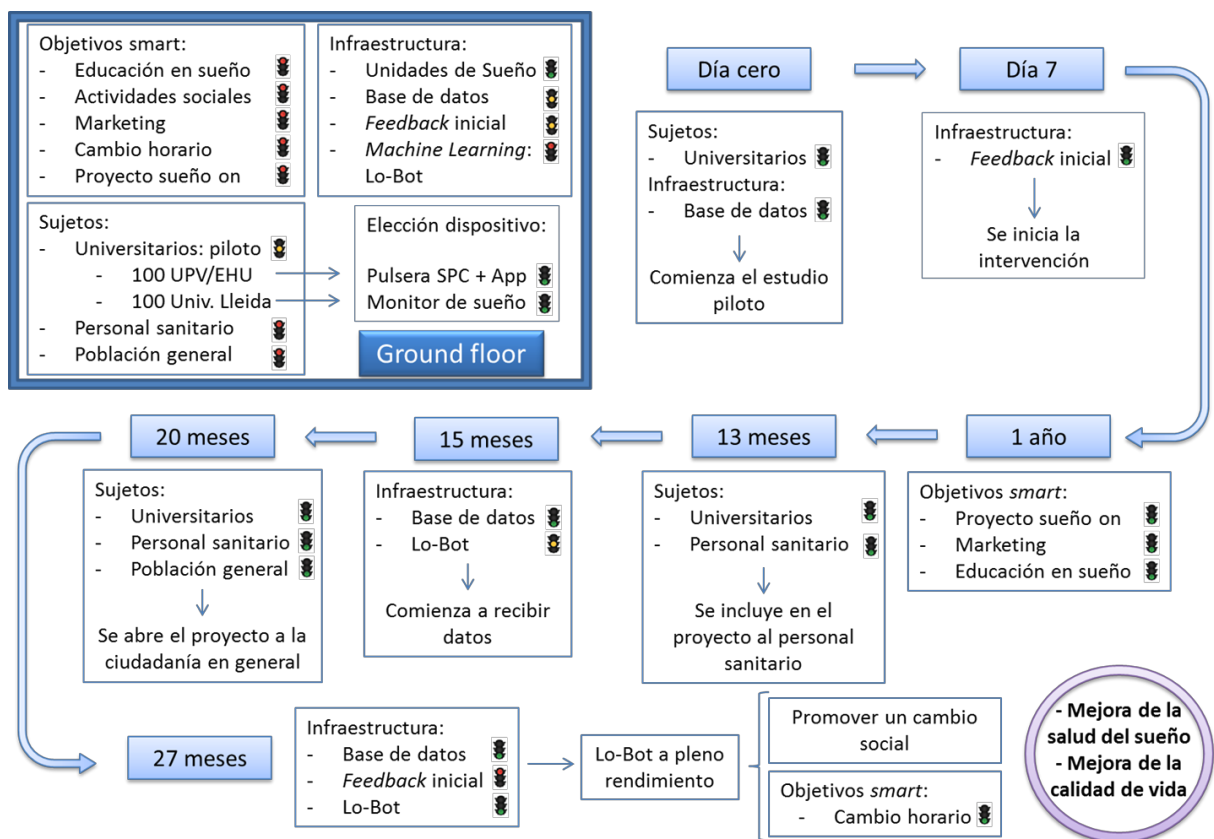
Objetivos smart:
- Educación en sueño
- Actividades sociales
- Marketing
- Cambio horario
- Proyecto sueño on

Infraestructura:
- Unidades de Sueño
- Base de datos
- *Feedback* inicial
- *Machine Learning*: Lo-Bot

Sujetos:
- Universitarios: piloto
 - 100 UPV/EHU
 - 100 Univ. Lleida
- Personal sanitario
- Población general

Elección dispositivo:
Pulsera SPC + App
Monitor de sueño

Ground floor

Día cero

Sujetos:
- Universitarios
Infraestructura:
- Base de datos

Comienza el estudio piloto

Día 7

Infraestructura:
- *Feedback* inicial

Se inicia la intervención

1 año

Objetivos *smart*:
- Proyecto sueño on
- Marketing
- Educación en sueño

13 meses

Sujetos:
- Universitarios
- Personal sanitario

Se incluye en el proyecto al personal sanitario

15 meses

Infraestructura:
- Base de datos
- Lo-Bot

Comienza a recibir datos

20 meses

Sujetos:
- Universitarios
- Personal sanitario
- Población general

Se abre el proyecto a la ciudadanía en general

27 meses

Infraestructura:
- Base de datos
- *Feedback* inicial
- Lo-Bot

Lo-Bot a pleno rendimiento

Promover un cambio social

Objetivos *smart*:
- Cambio horario

- Mejora de la salud del sueño
- Mejora de la calidad de vida